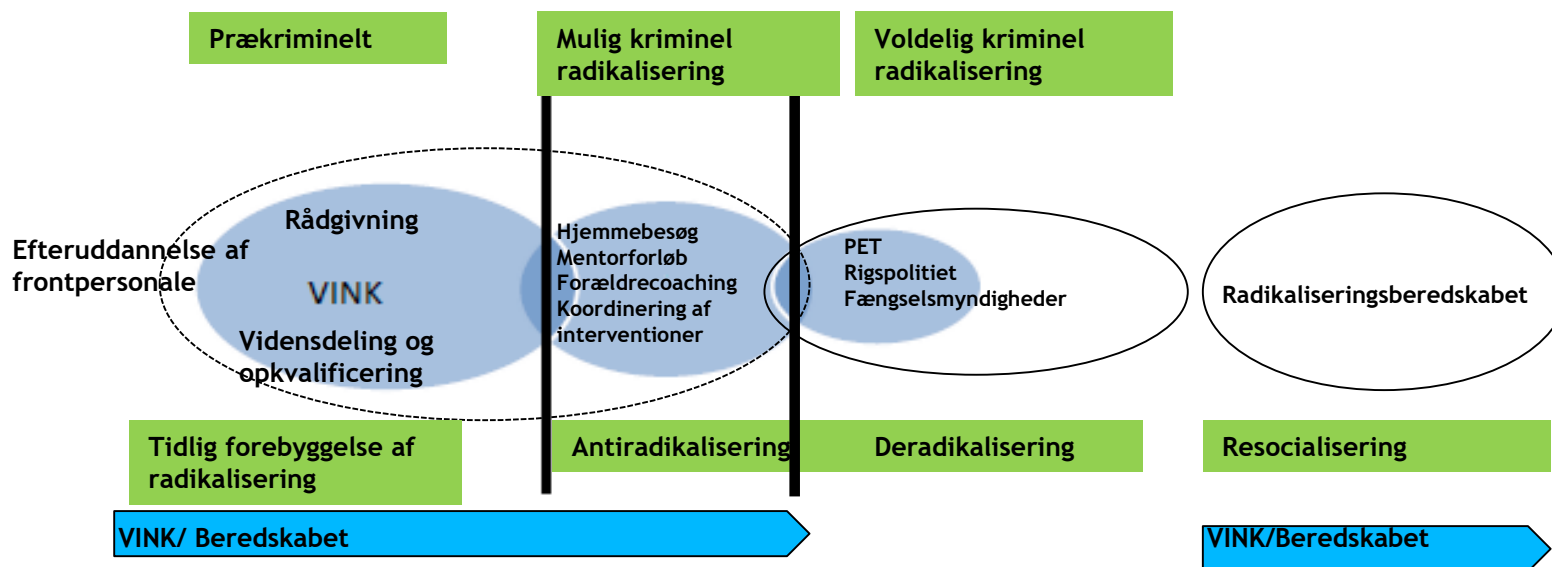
Prækriminelt

Mulig kriminel radikalisering

Voldelig kriminel radikalisering

Efteruddannelse af frontpersonale

Rådgivning

VINK

Vidensdeling og opkvalificering

Hjemmebesøg
Mentorforløb
Forældrecoaching
Koordinering af interventioner

PET
Rigspolitiet
Fængselsmyndigheder

Radikaliseringsberedskabet

Tidlig forebyggelse af radikalisering

Antiradikalisering

Deradikalisering

Resocialisering

VINK/ Beredskabet

VINK/Beredskabet